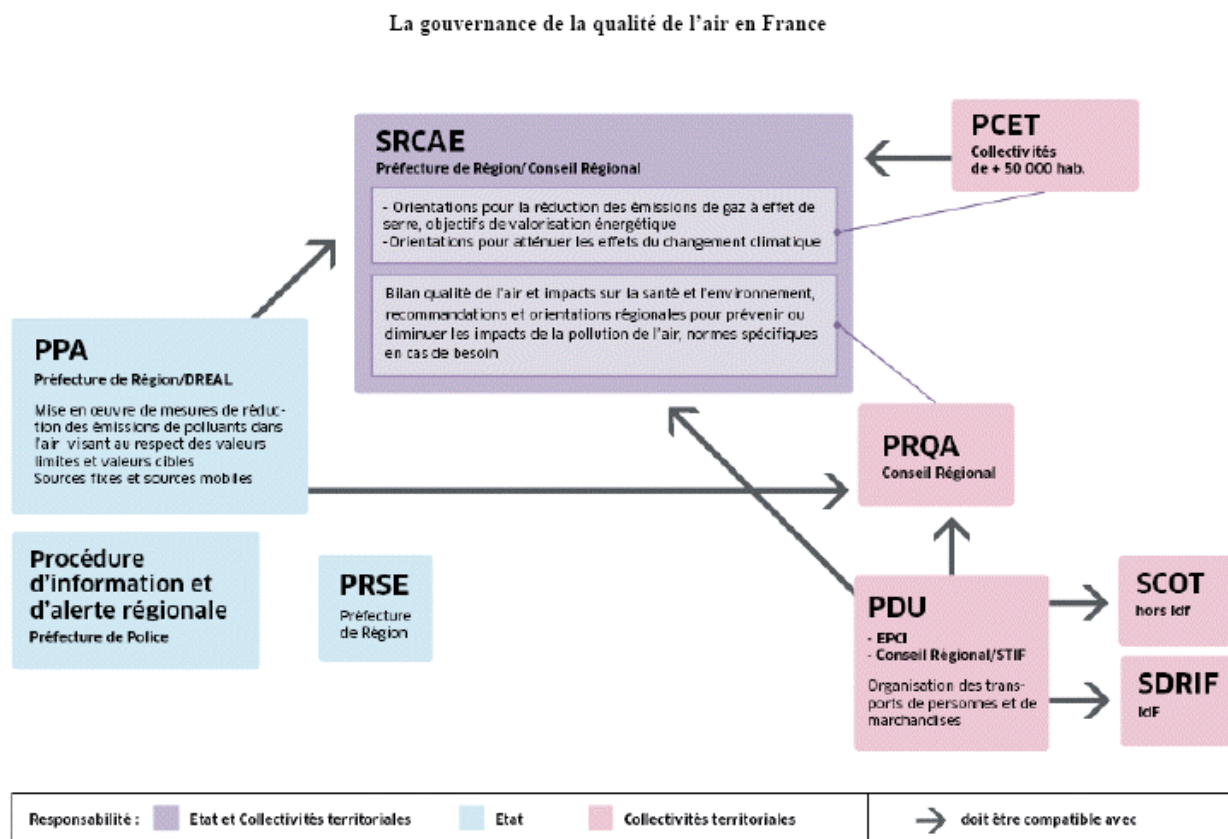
La gouvernance de la qualité de l'air en France

SRCAE
Préfecture de Région/ Conseil Régional

- Orientations pour la réduction des émissions de gaz à effet de serre, objectifs de valorisation énergétique
-Orientations pour atténuer les effets du changement climatique

Bilan qualité de l'air et impacts sur la santé et l'environnement, recommandations et orientations régionales pour prévenir ou diminuer les impacts de la pollution de l'air, normes spécifiques en cas de besoin

PCET
Collectivités de + 50 000 hab.

PPA
Préfecture de Région/DREAL

Mise en œuvre de mesures de réduction des émissions de polluants dans l'air visant au respect des valeurs limites et valeurs cibles
Sources fixes et sources mobiles

PRQA
Conseil Régional

Procédure d'information et d'alerte régionale
Préfecture de Police

PRSE
Préfecture de Région

PDU
- EPCI
- Conseil Régional/STIF

Organisation des transports de personnes et de marchandises

SCOT
hors IdF

SDRIF
IdF

Responsabilité : Etat et Collectivités territoriales | Etat | Collectivités territoriales | doit être compatible avec